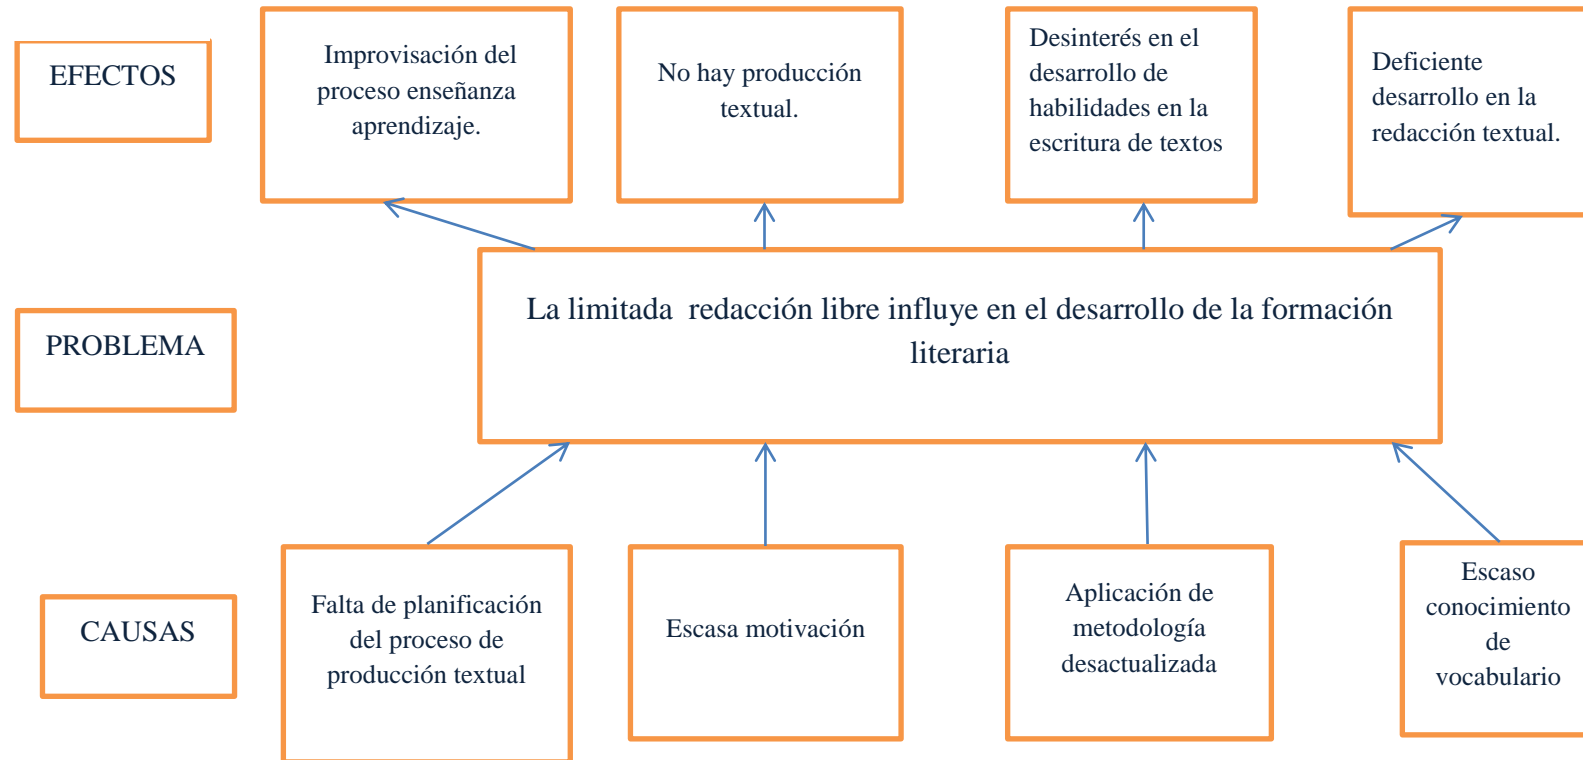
EFECTOS

Improvisación del proceso enseñanza aprendizaje.

No hay producción textual.

Desinterés en el desarrollo de habilidades en la escritura de textos

Deficiente desarrollo en la redacción textual.

PROBLEMA

La limitada redacción libre influye en el desarrollo de la formación literaria

CAUSAS

Falta de planificación del proceso de producción textual

Escasa motivación

Aplicación de metodología desactualizada

Escaso conocimiento de vocabulario